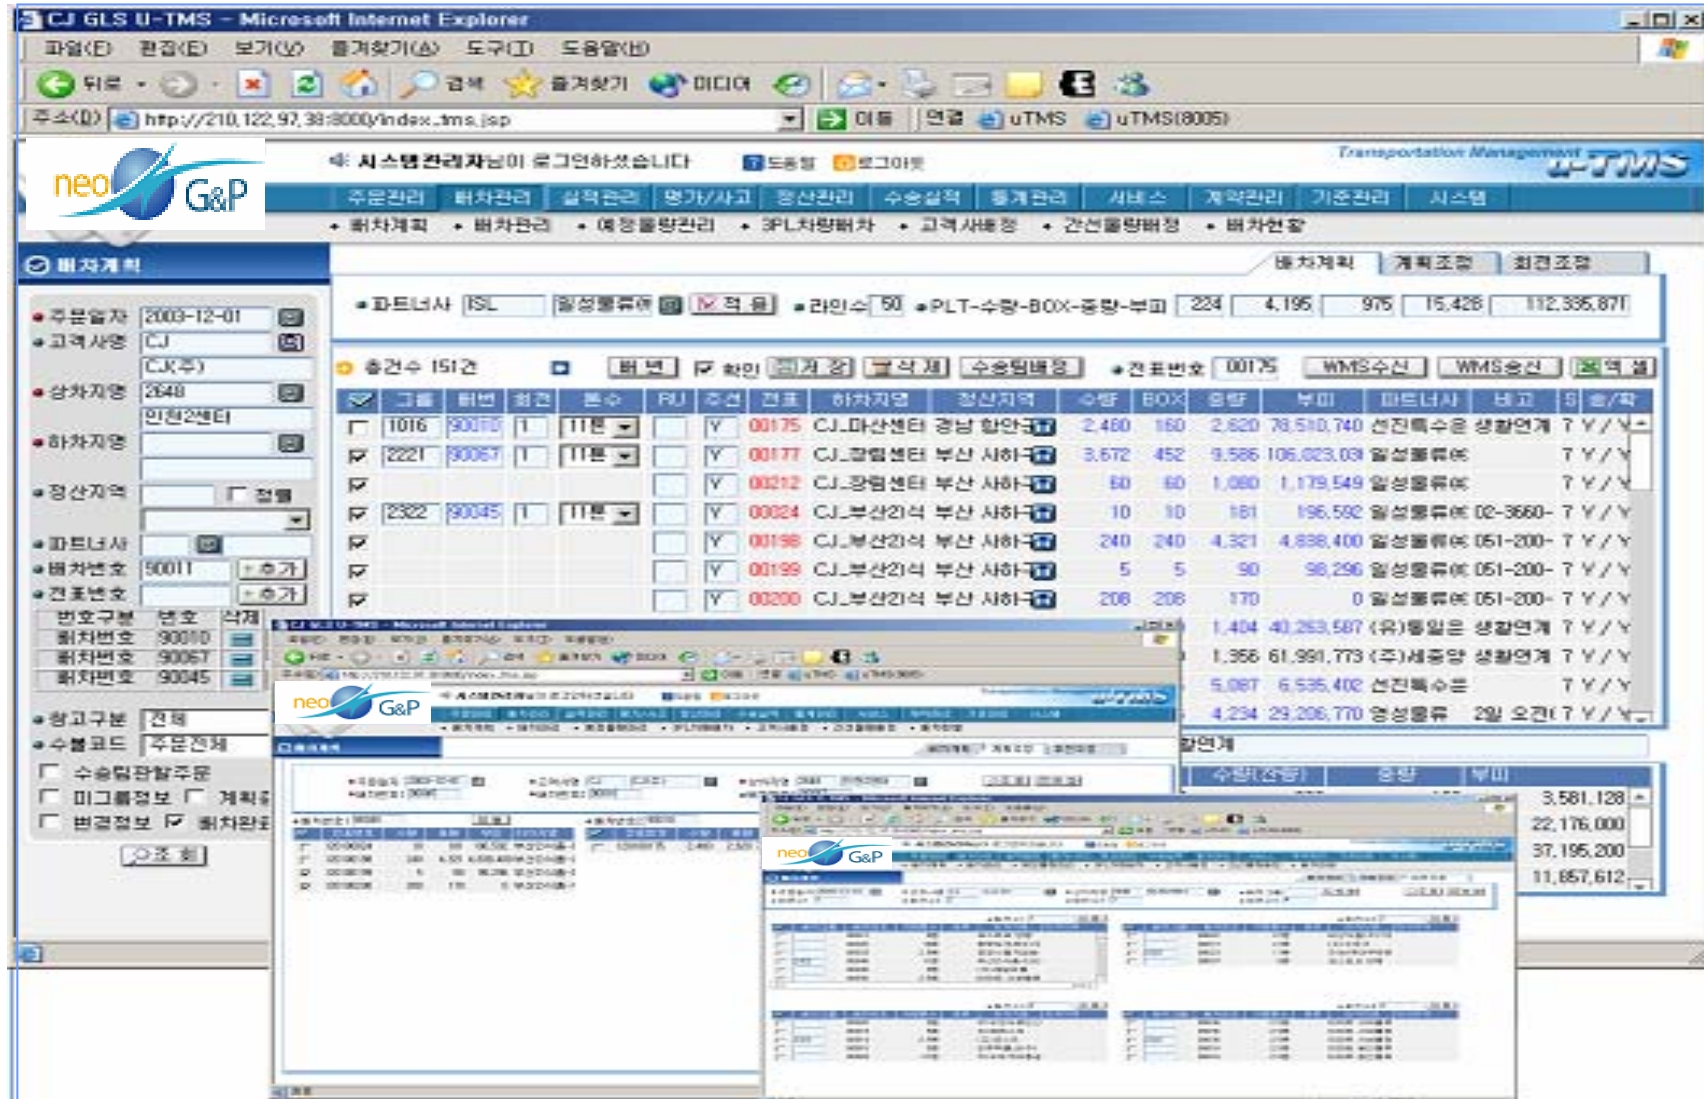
CJ GLS U-TMS - Microsoft Internet Explorer

파일(F) 편집(E) 보기(V) 즐겨찾기(A) 도구(T) 도움말(H)

뒤로 검색 즐겨찾기 미디어

주소(D) http://210.122.97.38:8000/index_tms.jsp 이동 연결 uTMS uTMS(8005)

neo G&P

시스템관리자님이 로그인하셨습니다 도움말 로그아웃

Transportation Management u-TMS

주문관리 배차관리 실적관리 평가/사고 정산관리 수송실적 통계관리 서비스 계약관리 기준관리 시스템

• 배차계획 • 배차관리 • 예정물량관리 • 3PL차량배차 • 고객사배정 • 간선물량배정 • 배차현황

배차계획

배차계획 계획조정 최적조정

• 주문일자 2003-12-01
• 고객사명 CJ
CJ(주)
• 상차지명 2648
인천2센터
• 하차지명
• 정산지역 전체
• 파트너사
• 배차번호 90011 추가
• 전표번호 추가

| 번호구분 | 번호 | 삭제 |
|---|---|---|
| 배차번호 | 90010 | |
| 배차번호 | 90067 | |
| 배차번호 | 90045 | |

• 창고구분 전체
• 수불코드 주문전체
수송팀관할주문
미고객정보 계획
변경정보 배차완료
조회

• 파트너사 ISL 일성물류㈜ 적용 • 라인수 50 • PLT-수량-BOX-중량-부피 224 4,195 975 15,428 112,335,871

총건수 151건 배번 확인 저장 삭제 수송팀배정 • 전표번호 00175 WMS수신 WMS송신 엑셀

| | 그룹 | 배번 | 회전 | 톤수 | RU | 주선 | 전표 | 하차지명 | 정산지역 | 수량 | BOX | 중량 | 부피 | 파트너사 | 비고 | 요/착 |
|---|---|---|---|---|---|---|---|---|---|---|---|---|---|---|---|---|
| | 1016 | 90010 | 1 | 11톤 | | Y | 00175 | CJ_마산센터 | 경남 함안군 | 2,480 | 160 | 2,620 | 78,510,740 | 선진특수운 | 생활연계 | Y / Y |
| ☑ | 2221 | 90067 | 1 | 11톤 | | Y | 00177 | CJ_양산센터 | 부산 사하구 | 3,672 | 452 | 9,586 | 106,023,031 | 일성물류㈜ | | Y / Y |
| ☑ | | | | | | Y | 00212 | CJ_양산센터 | 부산 사하구 | 60 | 60 | 1,080 | 1,179,549 | 일성물류㈜ | | Y / Y |
| ☑ | 2322 | 90045 | 1 | 11톤 | | Y | 00024 | CJ_부산2지역 | 부산 사하구 | 10 | 10 | 181 | 196,592 | 일성물류㈜ | 02-3660- | Y / Y |
| ☑ | | | | | | Y | 00198 | CJ_부산2지역 | 부산 사하구 | 240 | 240 | 4,321 | 4,838,400 | 일성물류㈜ | 051-200- | Y / Y |
| ☑ | | | | | | Y | 00199 | CJ_부산2지역 | 부산 사하구 | 5 | 5 | 90 | 98,296 | 일성물류㈜ | 051-200- | Y / Y |
| ☑ | | | | | | Y | 00200 | CJ_부산2지역 | 부산 사하구 | 208 | 208 | 170 | 0 | 일성물류㈜ | 051-200- | Y / Y |
| | | | | | | | | | | | | 1,404 | 40,263,587 | (유)동일운 | 생활연계 | Y / Y |
| | | | | | | | | | | | | 1,356 | 61,991,773 | (주)세중양 | 생활연계 | Y / Y |
| | | | | | | | | | | | | 5,087 | 6,535,402 | 선진특수운 | | Y / Y |
| | | | | | | | | | | | | 4,234 | 29,206,770 | 영성물류 | 2일 오전 | Y / Y |

활연계

| 수량(주문) | 중량 | 부피 |
|---|---|---|
| | | 3,581,128 |
| | | 22,176,000 |
| | | 37,195,200 |
| | | 11,857,612 |

neo G&P

neo G&P